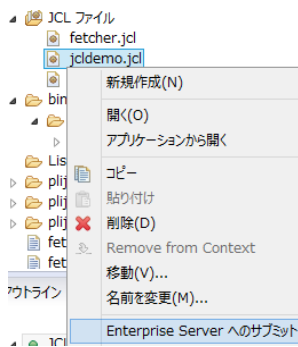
JCL ファイル
fetcher.jcl
jcldemo.jcl
bin
Lis
plij
plij
plij
fet
fet
アウトライン
JCL
新規作成(N)
開く(O)
アプリケーションから開く
コピー
貼り付け
削除(D)
Remove from Context
移動(V)...
名前を変更(M)...
Enterprise Server へのサブミット